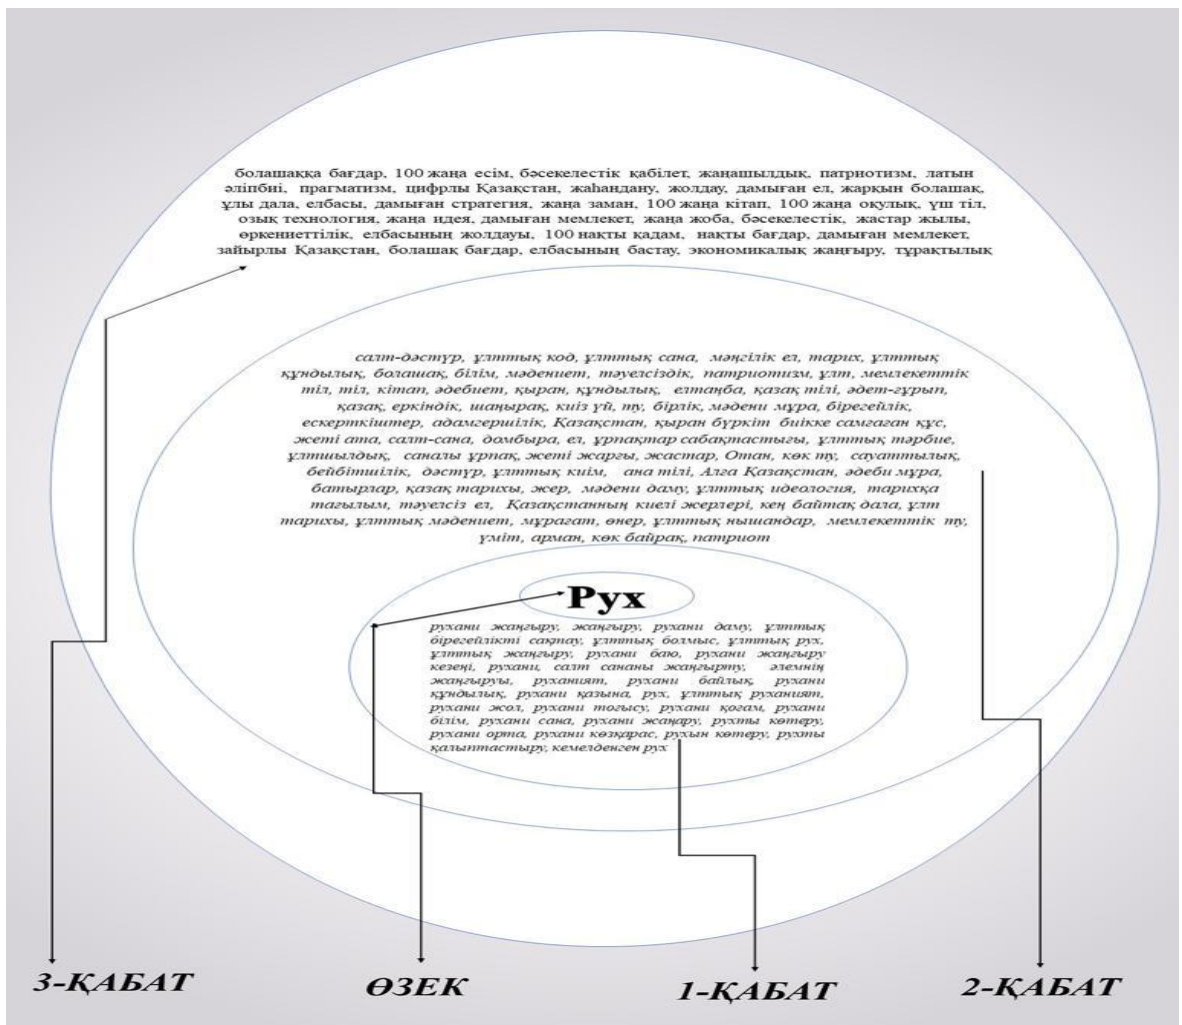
болашаққа бағдар, 100 жаңа есім, бәсекелестік қабілет, жаңашылдық, патриотизм, латын әліпбиі, прагматизм, цифрлы Қазақстан, жаһандану, жолдау, дамыған ел, жарқын болашақ, ұлы дала, елбасы, дамыған стратегия, жаңа заман, 100 жаңа кітап, 100 жаңа оқулық, үш тіл, озық технология, жаңа идея, дамыған мемлекет, жаңа жоба, бәсекелестік, жастар жылы, өркениеттілік, елбасының жолдауы, 100 нақты қадам, нақты бағдар, дамыған мемлекет, зайырлы Қазақстан, болашақ бағдар, елбасының бастау, экономикалық жаңғыру, тұрақтылық

салт-дәстүр, ұлттық код, ұлттық сана, мәңгілік ел, тарих, ұлттық құндылық, болашақ, білім, мәдениет, тәуелсіздік, патриотизм, ұлт, мемлекеттік тіл, тіл, кітап, әдебиет, қыран, құндылық, елтаңба, қазақ тілі, әдет-ғұрып, қазақ, еркіндік, шаңырақ, киіз үй, ту, бірлік, мәдени мұра, бірегейлік, ескерткіштер, адамгершілік, Қазақстан, қыран бүркіт биікке самғаған құс, жеті ата, салт-сана, домбыра, ел, ұрпақтар сабақтастығы, ұлттық тәрбие, ұлтшылдық, саналы ұрпақ, жеті жарғы, жастар, Отан, көк ту, сауаттылық, бейбітшілік, дәстүр, ұлттық киім, ана тілі, Алға Қазақстан, әдеби мұра, батырлар, қазақ тарихы, жер, мәдени даму, ұлттық идеология, тарихқа тағылым, тәуелсіз ел, Қазақстанның киелі жерлері, кең байтақ дала, ұлт тарихы, ұлттық мәдениет, мұрағат, өнер, ұлттық нышандар, мемлекеттік ту, үміт, арман, көк байрақ, патриот

Рух

рухани жаңғыру, жаңғыру, рухани даму, ұлттық бірегейлікті сақтау, ұлттық болмыс, ұлттық рух, ұлттық жаңғыру, рухани бай, рухани жаңғыру кезеңі, рухани, салт сананы жаңғырту, әлемнің жаңғыруы, руханият, рухани байлық, рухани құндылық, рухани қазына, рух, ұлттық руханият, рухани жол, рухани тоғысу, рухани қоғам, рухани білім, рухани сана, рухани жаңару, рухты көтеру, рухани орта, рухани көзқарас, рухын көтеру, рухты қалыптастыру, кемелденген рух

3-ҚАБАТ

ӨЗЕК

1-ҚАБАТ

2-ҚАБАТ